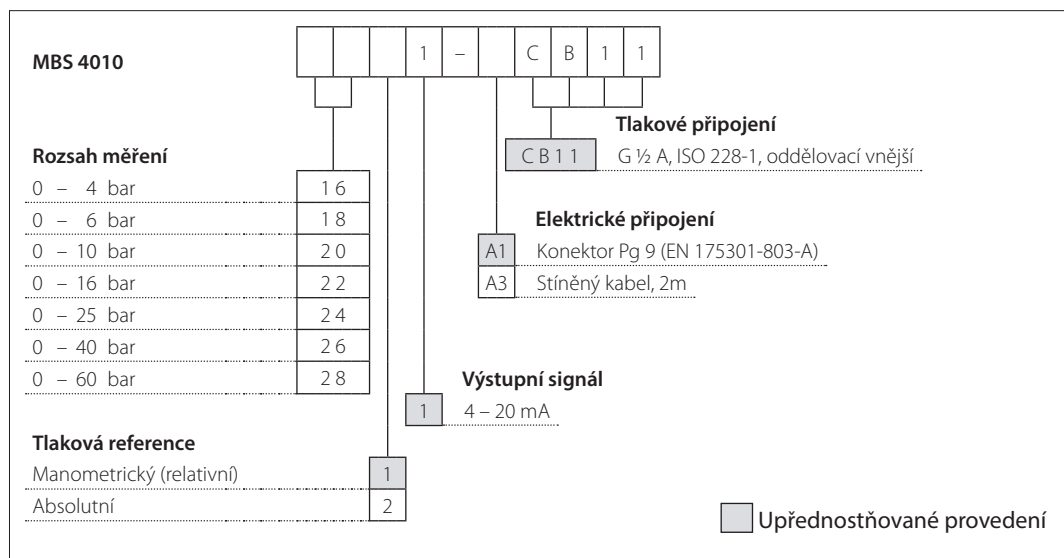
MBS 4010

| | | | 1 | – | | C | B | 1 | 1 |

Tlakové připojení

| C B 1 1 | G ½ A, ISO 228-1, oddělovací vnější |
|---|---|

Rozsah měření

| | |
|---|---|
| 0 – 4 bar | 1 6 |
| 0 – 6 bar | 1 8 |
| 0 – 10 bar | 2 0 |
| 0 – 16 bar | 2 2 |
| 0 – 25 bar | 2 4 |
| 0 – 40 bar | 2 6 |
| 0 – 60 bar | 2 8 |

Elektrické připojení

| | |
|---|---|
| A1 | Konektor Pg 9 (EN 175301-803-A) |
| A3 | Stíněný kabel, 2m |

Výstupní signál

| 1 | 4 – 20 mA |
|---|---|

Tlaková reference

| | |
|---|---|
| Manometrický (relativní) | 1 |
| Absolutní | 2 |

Upřednostňované provedení